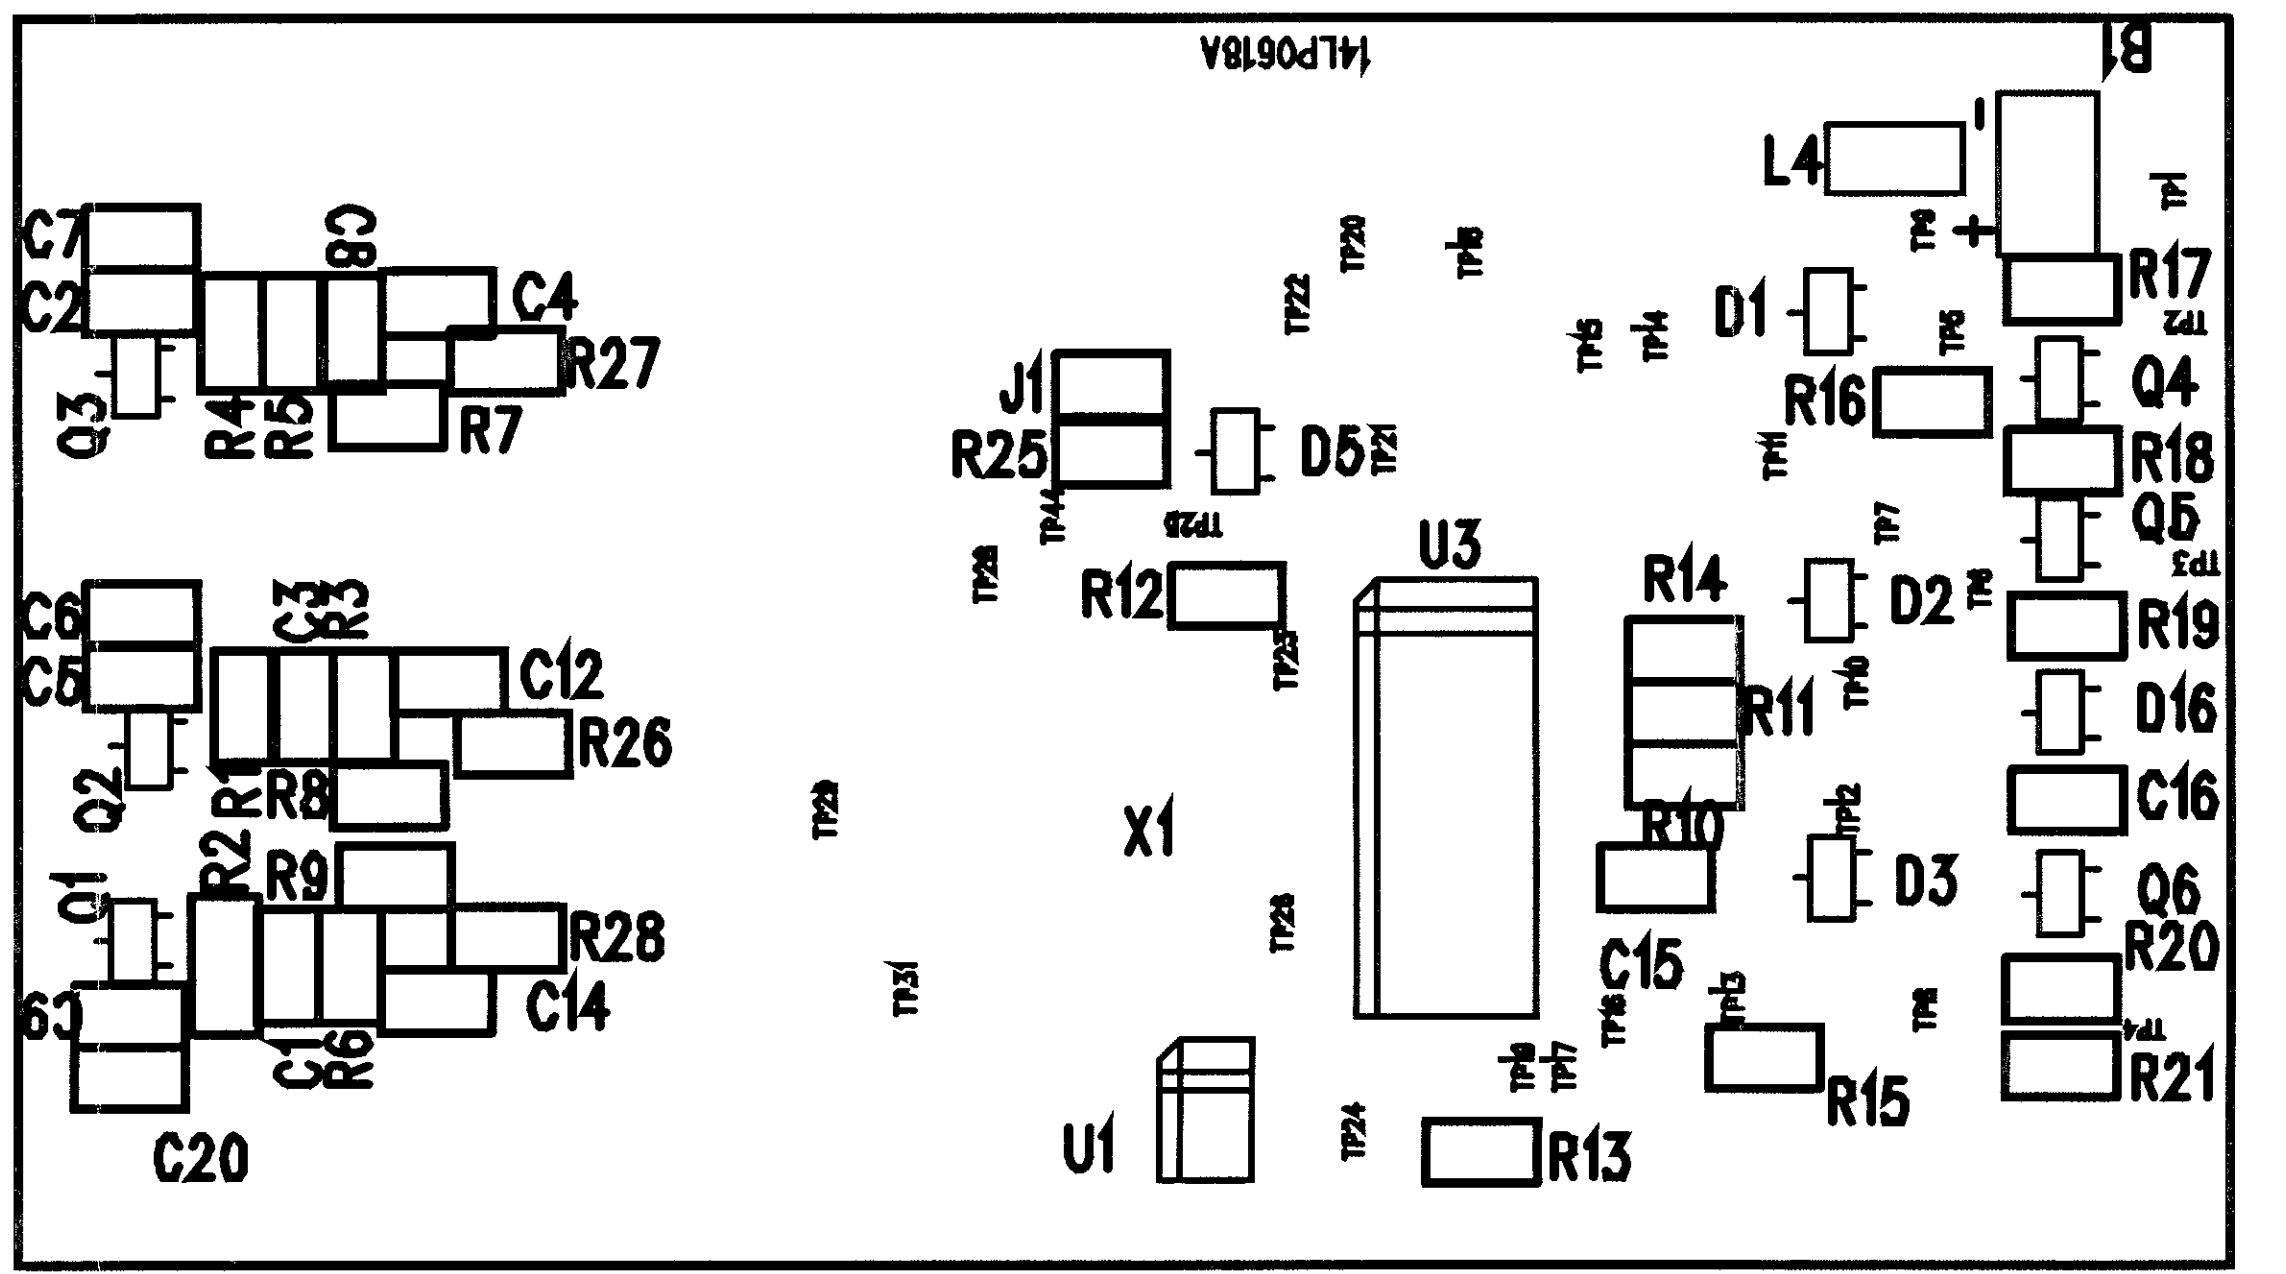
14LP0618A
B1
1
L4
TP1
TP9
+
TP20
TP19
TP22
C7
C8
C2
C4
R27
Q3
R4
R5
R7
R17
TP2
D1
TP5
TP14
TP6
Q4
R16
R18
J1
R25
D5
TP21
TP11
TP44
TP26
Q5
TP3
TP7
TP28
U3
C6
C3
R3
R12
R14
D2
TP8
R19
C5
C12
TP23
R11
TP10
D16
Q2
R26
R1
R8
C16
TP29
X1
R10
TP12
Q1
R2
R9
D3
Q6
R28
TP26
R20
C9
TP31
C15
C14
TP13
TP16
TP15
TP4
C1
R6
TP18
TP17
R21
R15
C20
U1
TP24
R13